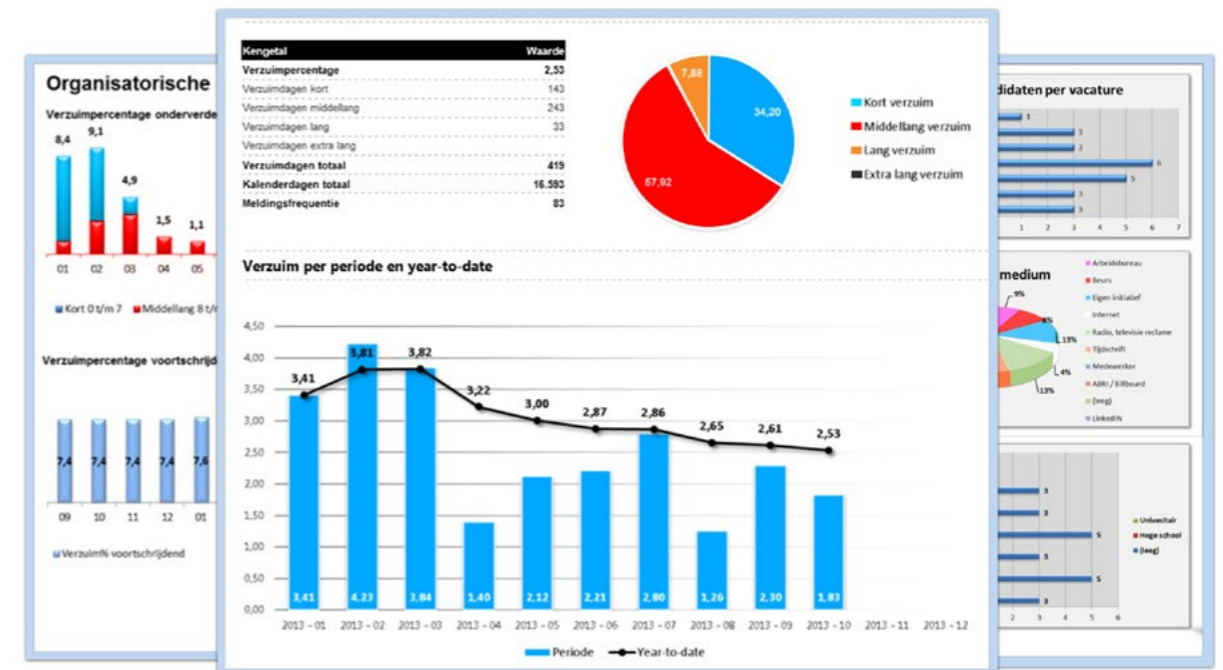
Organisatorische

Verzuimpercentage onderverde

8,4
9,1
4,9
1,5
1,1

01 02 03 04 05

Kort 0 t/m 7   Middellang 8 t/

Verzuimpercentage voortschrijd

7,4 7,4 7,4 7,4 7,6

09 10 11 12 01

Verzuim% voortschrijdend

| Kengetal | Waarde |
|---|---|
| Verzuimpercentage | 2,53 |
| Verzuimdagen kort | 143 |
| Verzuimdagen middellang | 243 |
| Verzuimdagen lang | 33 |
| Verzuimdagen extra lang | |
| Verzuimdagen totaal | 419 |
| Kalenderdagen totaal | 16.593 |
| Meldingsfrequentie | 83 |

7,88
34,20
57,92

Kort verzuim
Middellang verzuim
Lang verzuim
Extra lang verzuim

Verzuim per periode en year-to-date

4,50
4,00
3,50
3,00
2,50
2,00
1,50
1,00
0,50
0,00

3,41 3,81 3,82 3,22 3,00 2,87 2,86 2,65 2,61 2,53

3,41 4,23 3,84 1,40 2,12 2,21 2,80 1,26 2,30 1,83

2013 - 01 2013 - 02 2013 - 03 2013 - 04 2013 - 05 2013 - 06 2013 - 07 2013 - 08 2013 - 09 2013 - 10 2013 - 11 2013 - 12

Periode   Year-to-date

didaten per vacature

1
3
3
6
5
3
3

1 2 3 4 5 6 7

medium

9%
6%
13%
4%
13%

Arbeidsbureau
Beurs
Eigen initiatief
Internet
Radio, televisie reclame
Tijdschrift
Medewerker
ABRI / Billboard
(leeg)
LinkedIN

3
3
5
3
5
3

0 1 2 3 4 5 6

Universitair
Hoge school
(leeg)